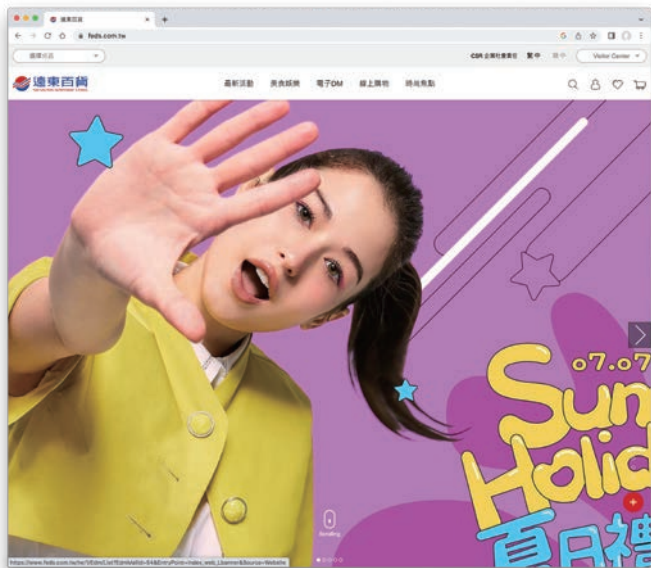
遠東百貨

feds.com.tw

選擇地區

CSR 企業社會責任 | 繁中 | 简中 | Visitor Center

遠東百貨
FAR EASTERN DEPARTMENT STORES

最新活動 | 美食娛樂 | 電子DM | 線上購物 | 時尚焦點

07.07

Sun
Holid

夏日禮

Scrolling

https://www.feds.com.tw/tw/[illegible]